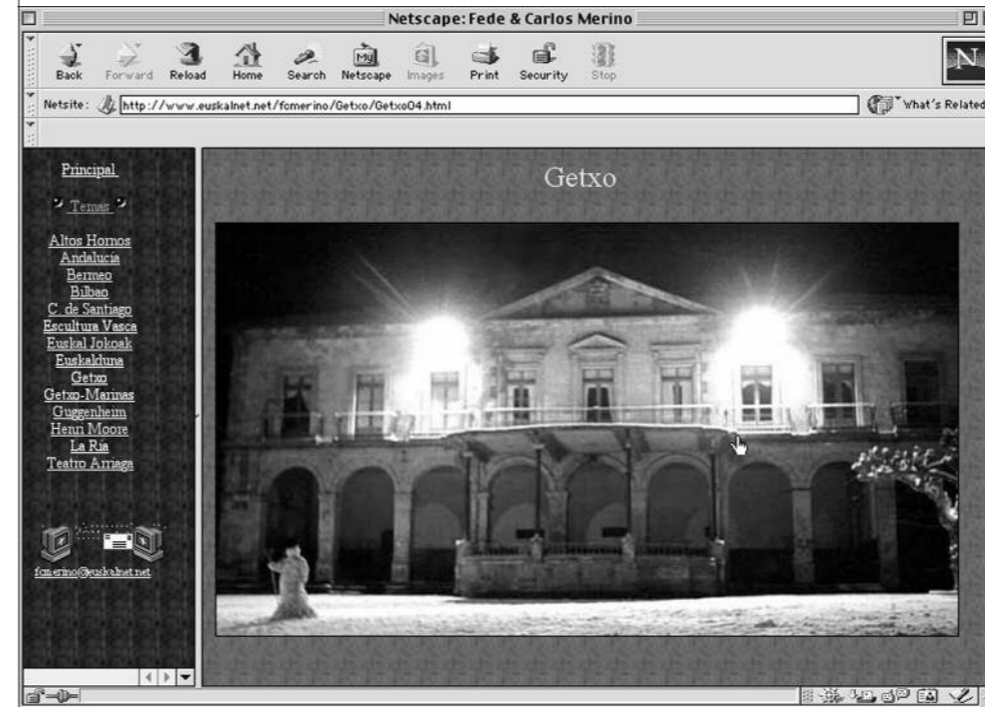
Netscape: Fede & Carlos Merino

Back Forward Reload Home Search Netscape Images Print Security Stop

N

Netsite: http://www.euskalnet.net/fcmerino/Getxo/Getxo04.html

What's Related

Principal

Temas

Altos Hornos
Andalucia
Bermeo
Bilbao
C. de Santiago
Escultura Vasca
Euskal Jokoak
Euskalduna
Getxo
Getxo-Marinas
Guggenheim
Henri Moore
La Ria
Teatro Arriaga

fcmerino@euskalnet.net

Getxo